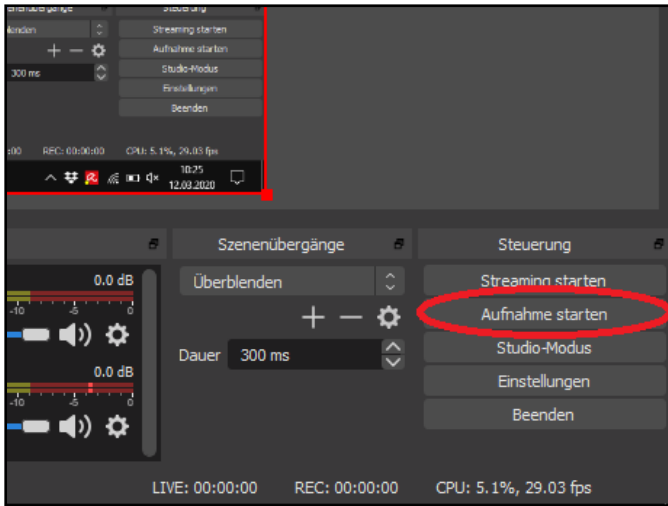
Szenenübergänge
Steuerung
lenden
Streaming starten
+ − ⚙
Aufnahme starten
300 ms
Studio-Modus
Einstellungen
Beenden
:00 REC: 00:00:00 CPU: 5.1%, 29.03 fps
10:25
12.03.2020

Szenenübergänge
Steuerung
0.0 dB
Überblenden
Streaming starten
-10 -5 0
+ − ⚙
Aufnahme starten
Studio-Modus
0.0 dB
Dauer 300 ms
Einstellungen
-10 -5 0
Beenden
LIVE: 00:00:00 REC: 00:00:00 CPU: 5.1%, 29.03 fps